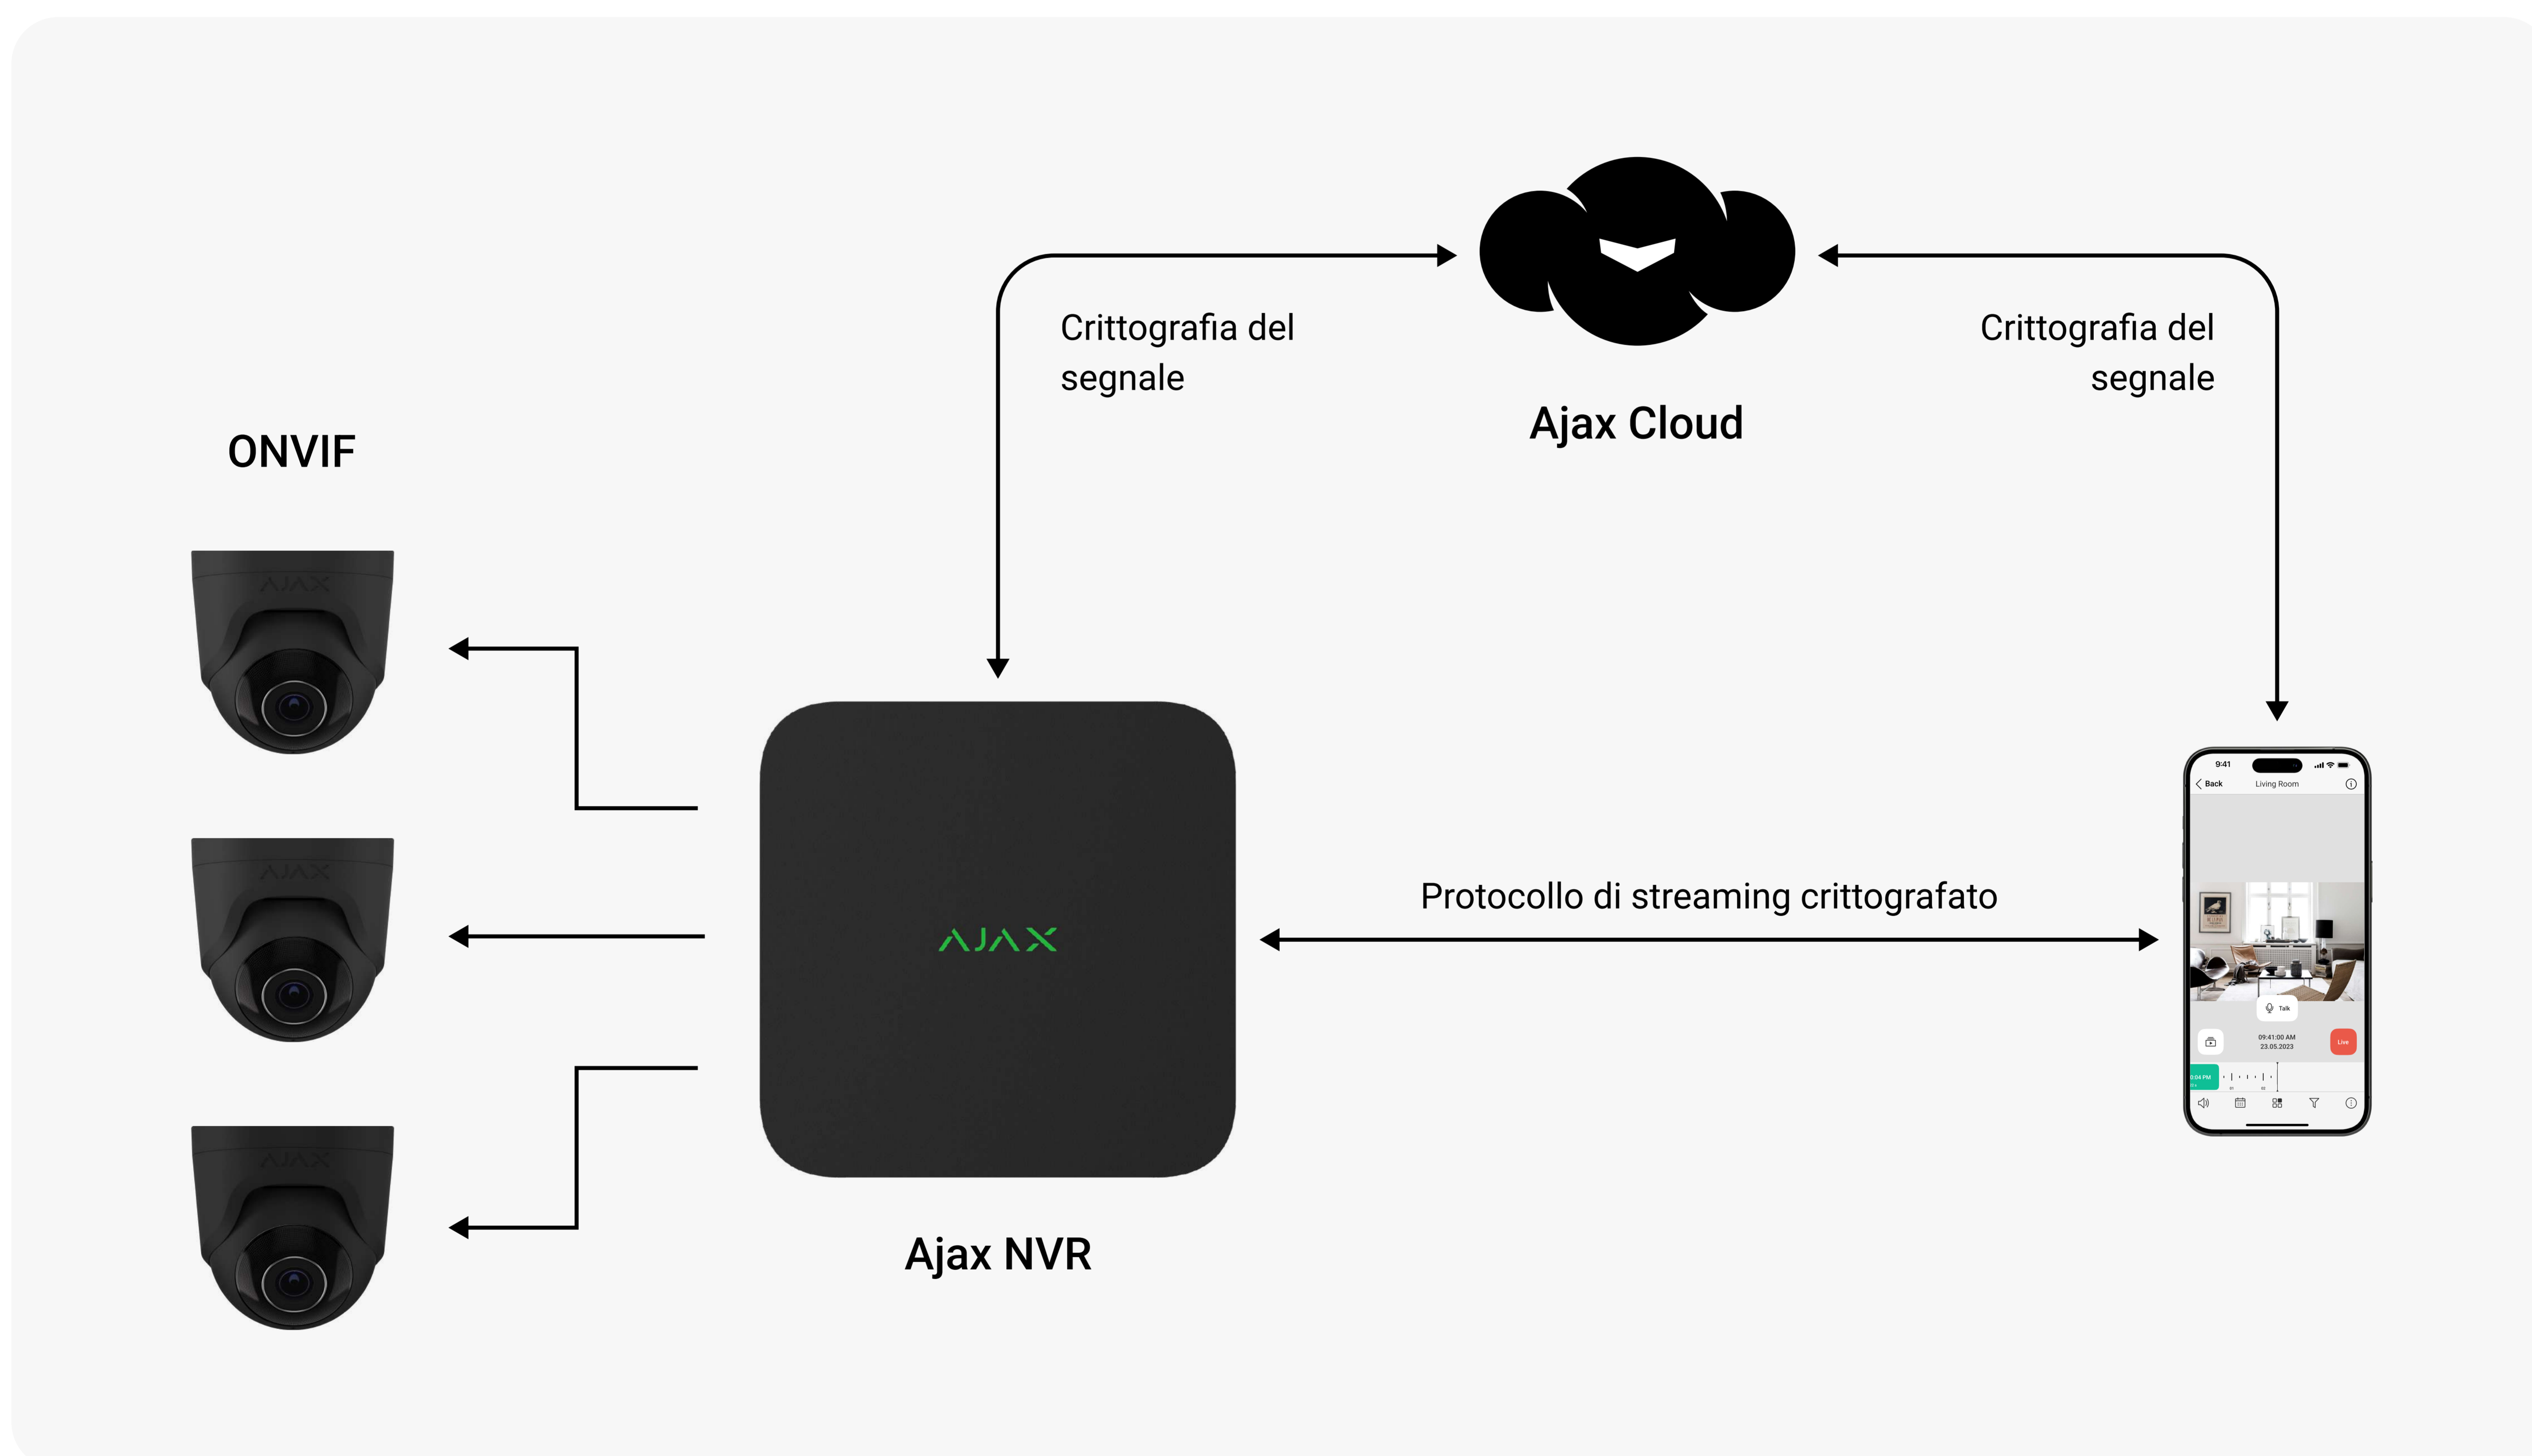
Crittografia del segnale

Ajax Cloud

Crittografia del segnale

ONVIF

AJAX

AJAX

AJAX

AJAX

Protocollo di streaming crittografato

Ajax NVR

9:41

Back

Living Room

Talk

09:41:00 AM
23.05.2023

Live